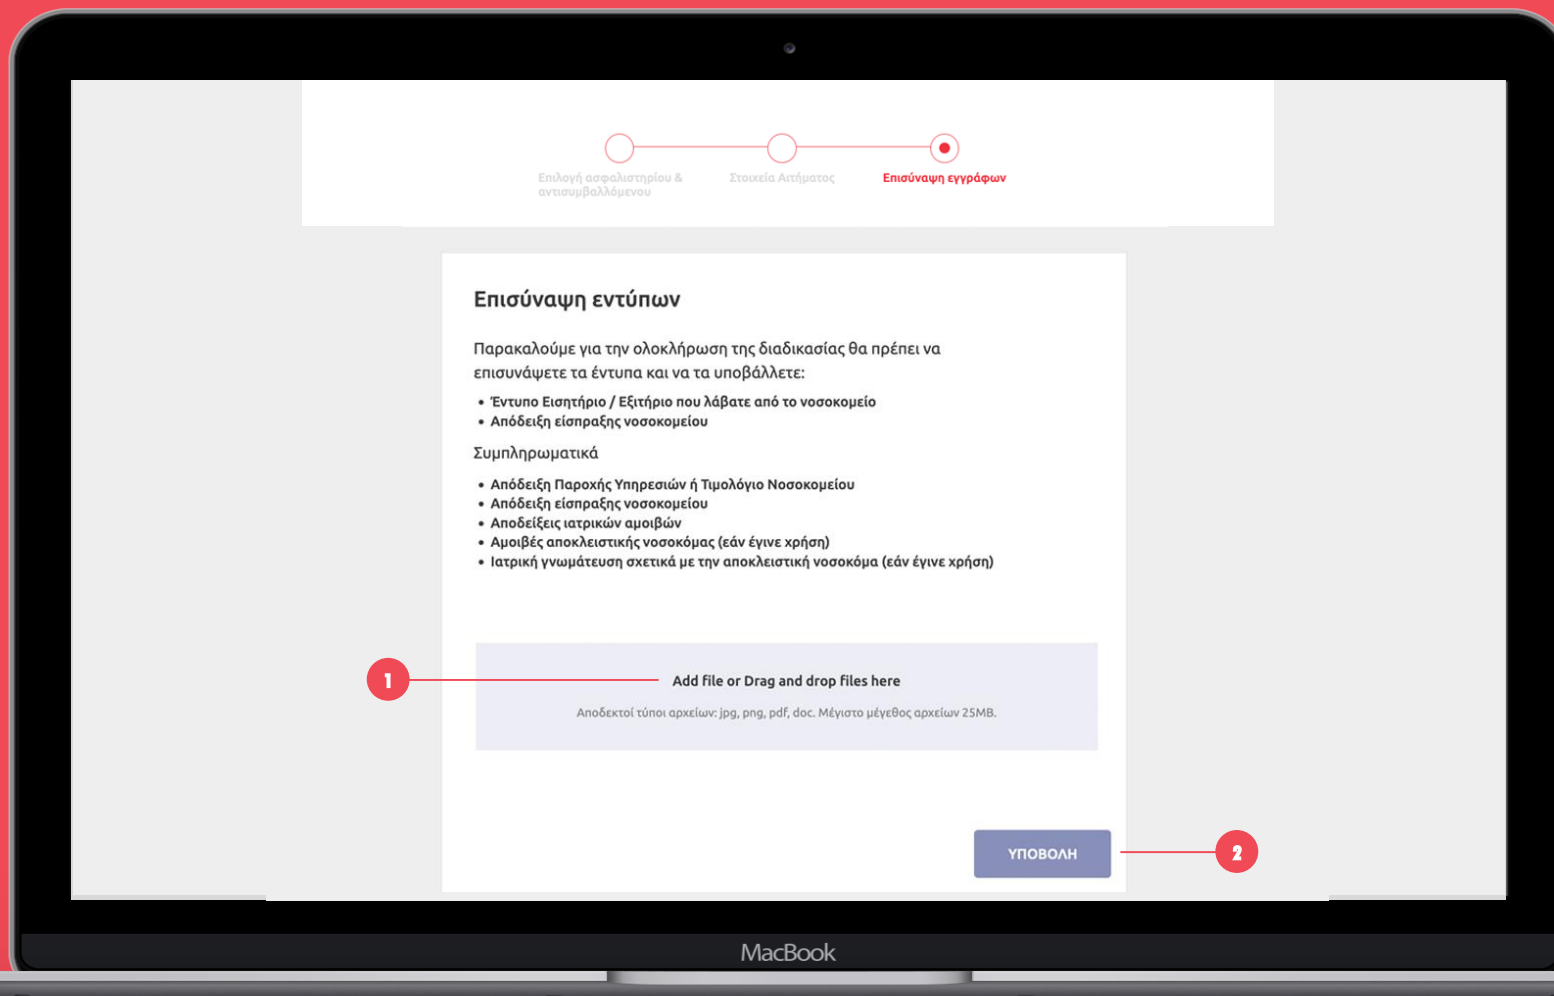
Επιλογή ασφαλιστηρίου & αντισυμβαλλόμενου

Στοιχεία Αιτήματος

Επισύναψη εγγράφων

Επισύναψη εντύπων

Παρακαλούμε για την ολοκλήρωση της διαδικασίας θα πρέπει να επισυνάψετε τα έντυπα και να τα υποβάλλετε:

• Έντυπο Εισητήριο / Εξιτήριο που λάβατε από το νοσοκομείο
• Απόδειξη είσπραξης νοσοκομείου

Συμπληρωματικά

• Απόδειξη Παροχής Υπηρεσιών ή Τιμολόγιο Νοσοκομείου
• Απόδειξη είσπραξης νοσοκομείου
• Αποδείξεις ιατρικών αμοιβών
• Αμοιβές αποκλειστικής νοσοκόμας (εάν έγινε χρήση)
• Ιατρική γνωμάτευση σχετικά με την αποκλειστική νοσοκόμα (εάν έγινε χρήση)

1

Add file or Drag and drop files here

Αποδεκτοί τύποι αρχείων: jpg, png, pdf, doc. Μέγιστο μέγεθος αρχείων 25MB.

ΥΠΟΒΟΛΗ

2

MacBook